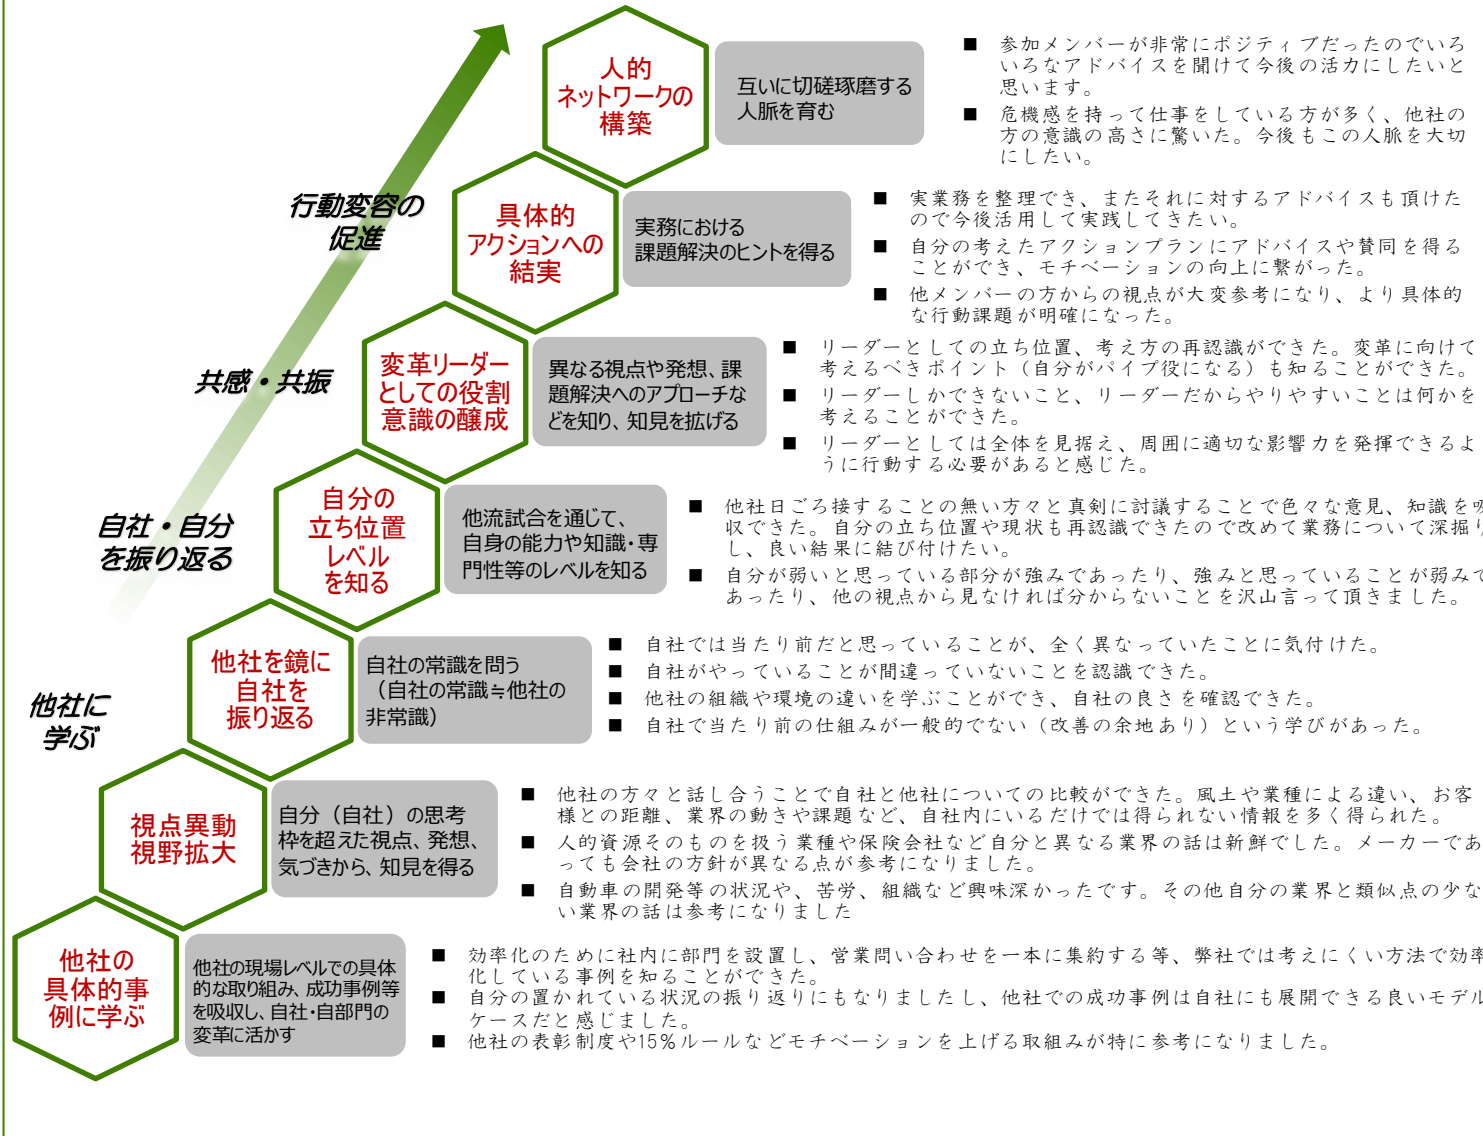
行動変容の促進

共感・共振

自社・自分を振り返る

他社に学ぶ

人的ネットワークの構築

互いに切磋琢磨する人脈を育む

■ 参加メンバーが非常にポジティブだったのでいろいろなアドバイスを聞けて今後の活力にしたいと思います。
■ 危機感を持って仕事をしている方が多く、他社の方の意識の高さに驚いた。今後もこの人脈を大切にしたい。

具体的アクションへの結実

実務における課題解決のヒントを得る

■ 実業務を整理でき、またそれに対するアドバイスも頂けたので今後活用して実践してきたい。
■ 自分の考えたアクションプランにアドバイスや賛同を得ることができ、モチベーションの向上に繋がった。
■ 他メンバーの方からの視点が大変参考になり、より具体的な行動課題が明確になった。

変革リーダーとしての役割意識の醸成

異なる視点や発想、課題解決へのアプローチなどを知り、知見を拡げる

■ リーダーとしての立ち位置、考え方の再認識ができた。変革に向けて考えるべきポイント（自分がパイプ役になる）も知ることができた。
■ リーダーしかできないこと、リーダーだからやりやすいことは何かを考えることができた。
■ リーダーとしては全体を見据え、周囲に適切な影響力を発揮できるように行動する必要があると感じた。

自分の立ち位置レベルを知る

他流試合を通じて、自身の能力や知識・専門性等のレベルを知る

■ 他社日ごろ接することの無い方々と真剣に討議することで色々な意見、知識を吸収できた。自分の立ち位置や現状も再認識できたので改めて業務について深掘りし、良い結果に結び付けたい。
■ 自分が弱いと思っている部分が強みであったり、強みと思っていることが弱みであったり、他の視点から見なければ分からないことを沢山言って頂きました。

他社を鏡に自社を振り返る

自社の常識を問う（自社の常識≒他社の非常識）

■ 自社では当たり前だと思っていることが、全く異なっていたことに気付けた。
■ 自社がやっていることが間違っていないことを認識できた。
■ 他社の組織や環境の違いを学ぶことができ、自社の良さを確認できた。
■ 自社で当たり前の仕組みが一般的でない（改善の余地あり）という学びがあった。

視点異動視野拡大

自分（自社）の思考枠を超えた視点、発想、気づきから、知見を得る

■ 他社の方々と話し合うことで自社と他社についての比較ができた。風土や業種による違い、お客様との距離、業界の動きや課題など、自社内にいるだけでは得られない情報を多く得られた。
■ 人的資源そのものを扱う業種や保険会社など自分と異なる業界の話は新鮮でした。メーカーであっても会社の方針が異なる点が参考になりました。
■ 自動車の開発等の状況や、苦労、組織など興味深かったです。その他自分の業界と類似点の少ない業界の話は参考になりました

他社の具体的事例に学ぶ

他社の現場レベルでの具体的な取り組み、成功事例等を吸収し、自社・自部門の変革に活かす

■ 効率化のために社内に部門を設置し、営業問い合わせを一本に集約する等、弊社では考えにくい方法で効率化している事例を知ることができた。
■ 自分の置かれている状況の振り返りにもなりましたし、他社での成功事例は自社にも展開できる良いモデルケースだと感じました。
■ 他社の表彰制度や15％ルールなどモチベーションを上げる取組みが特に参考になりました。